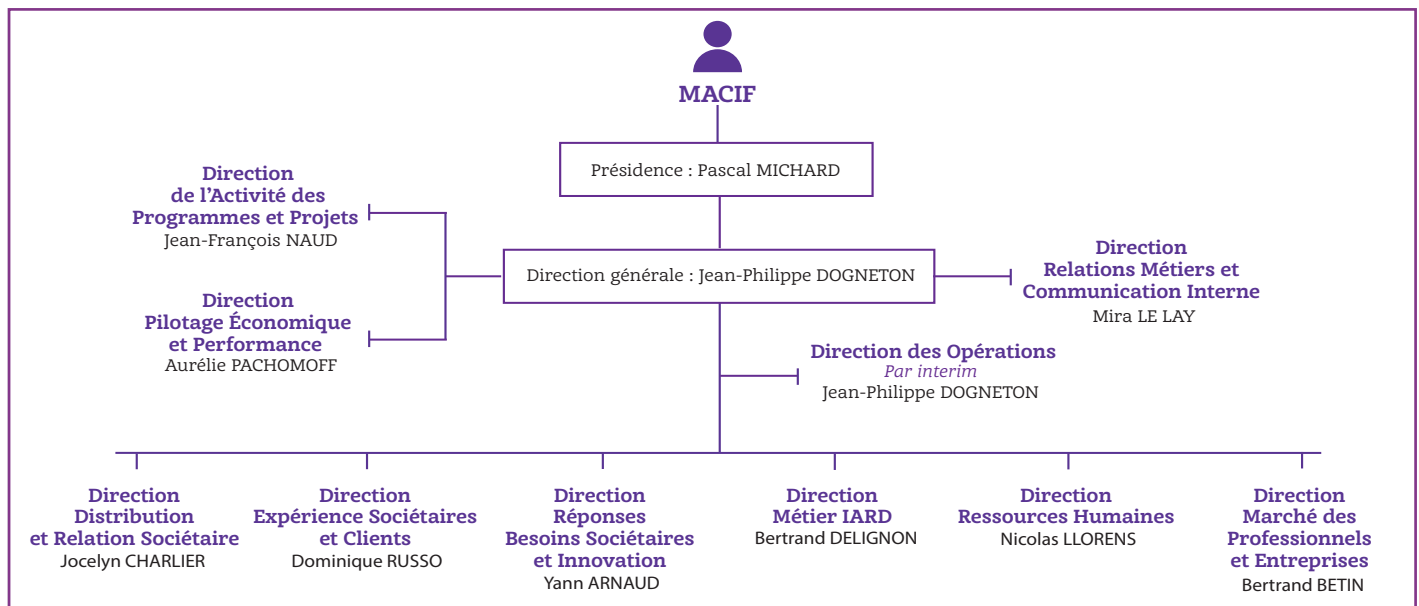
MACIF

Présidence : Pascal MICHARD

Direction de l'Activité des Programmes et Projets
Jean-François NAUD

Direction Pilotage Économique et Performance
Aurélie PACHOMOFF

Direction générale : Jean-Philippe DOGNETON

Direction Relations Métiers et Communication Interne
Mira LE LAY

Direction des Opérations
Par interim
Jean-Philippe DOGNETON

Direction Distribution et Relation Sociétaire
Jocelyn CHARLIER

Direction Expérience Sociétaires et Clients
Dominique RUSSO

Direction Réponses Besoins Sociétaires et Innovation
Yann ARNAUD

Direction Métier IARD
Bertrand DELIGNON

Direction Ressources Humaines
Nicolas LLORENS

Direction Marché des Professionnels et Entreprises
Bertrand BETIN